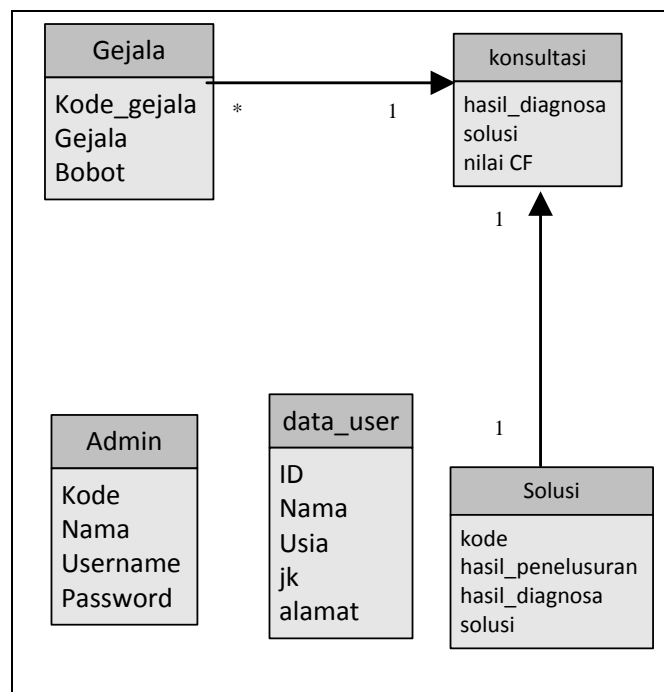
Gejala
Kode_gejala
Gejala
Bobot

*

1

konsultasi
hasil_diagnosa
solusi
nilai CF

1

1

Admin
Kode
Nama
Username
Password

data_user
ID
Nama
Usia
jk
alamat

Solusi
kode
hasil_penelusuran
hasil_diagnosa
solusi